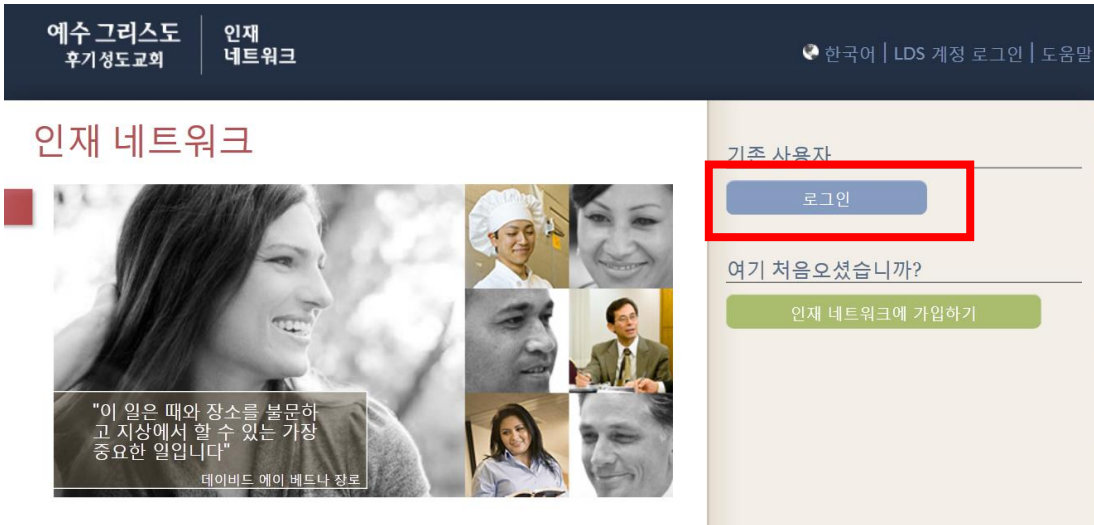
예수 그리스도
후기성도교회

인재
네트워크

한국어 | LDS 계정 로그인 | 도움말

인재 네트워크

"이 일은 때와 장소를 불문하고 지상에서 할 수 있는 가장 중요한 일입니다"
데이비드 에이 베드나 장로

기존 사용자

로그인

여기 처음오셨습니까?

인재 네트워크에 가입하기